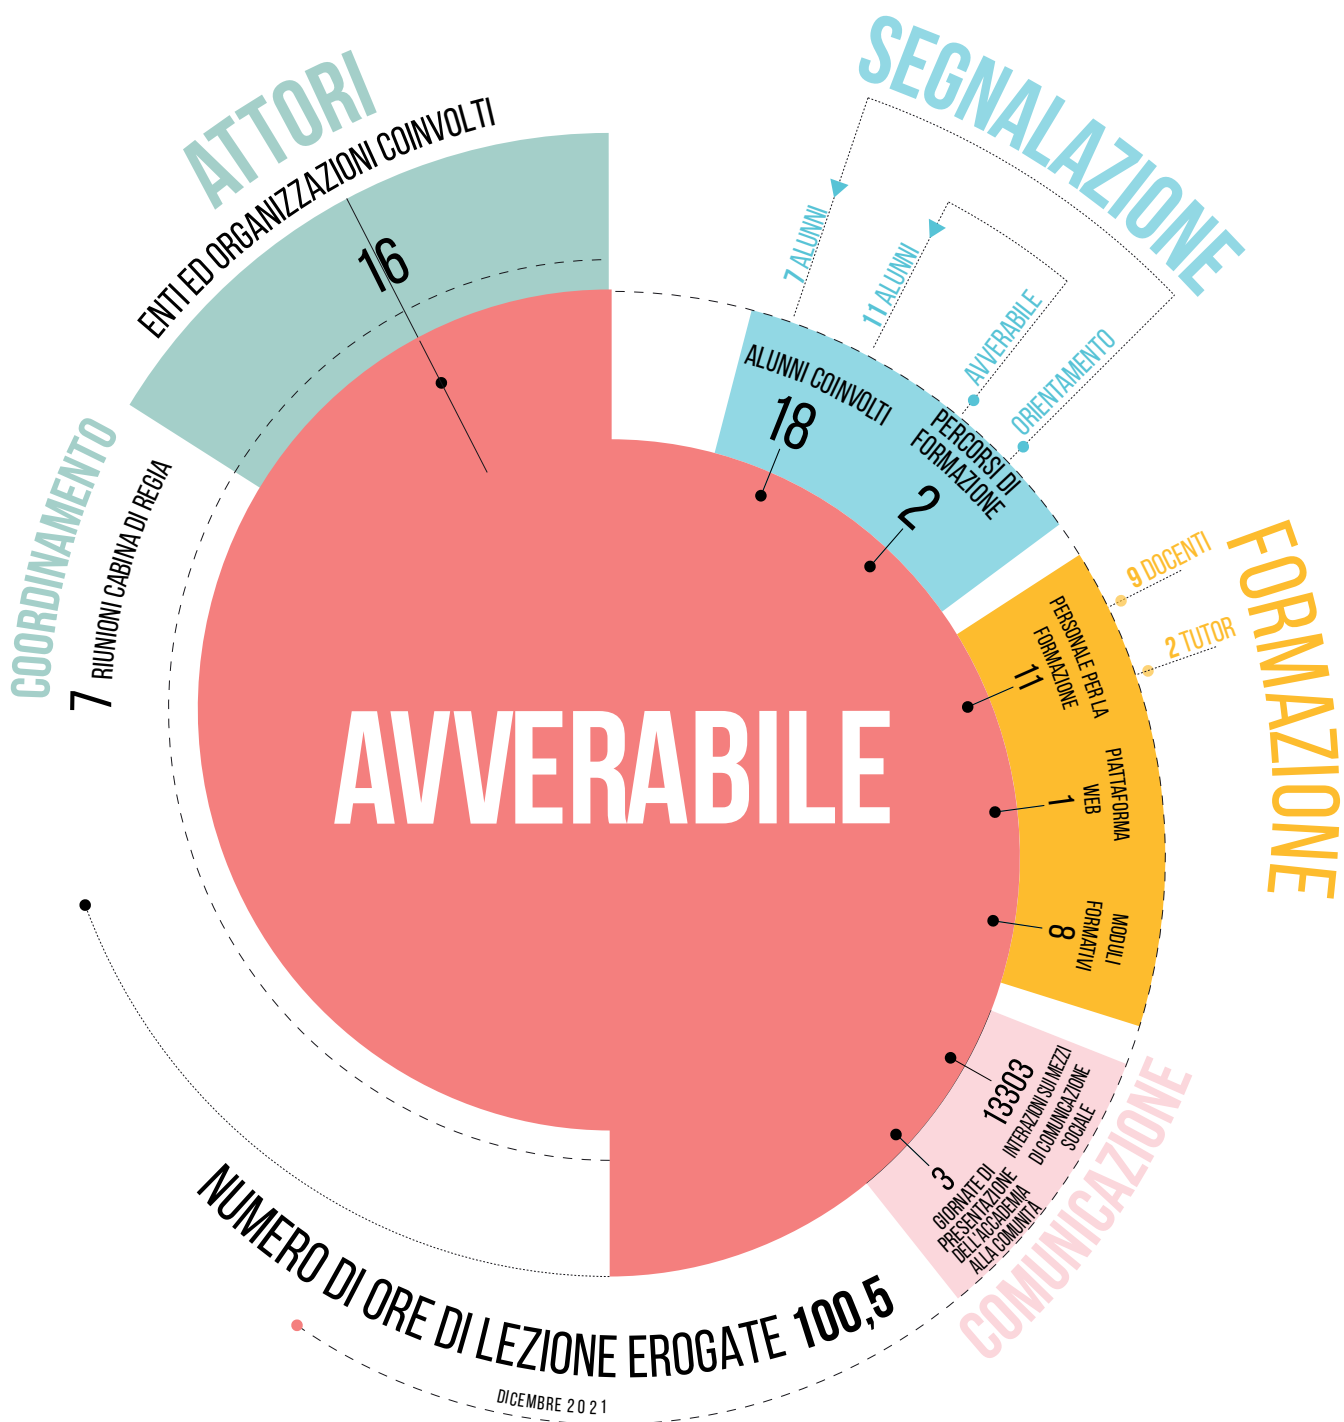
ATTORI
ENTI ED ORGANIZZAZIONI COINVOLTI
16

SEGNALAZIONE
7 ALUNNI
11 ALUNNI
AVVERABILE
ORIENTAMENTO
ALUNNI COINVOLTI
18
PERCORSI DI FORMAZIONE
2

FORMAZIONE
9 DOCENTI
2 TUTOR
PERSONALE PER LA FORMAZIONE
11
PIATTAFORMA WEB
1
MODULI FORMATIVI
8

COMUNICAZIONE
13303
INTERAZIONI SUI MEZZI DI COMUNICAZIONE SOCIALE
3
GIORNATE DI PRESENTAZIONE DELL'ACCADEMIA ALLA COMUNITÀ

COORDINAMENTO
7 RIUNIONI CABINA DI REGIA

AVVERABILE

NUMERO DI ORE DI LEZIONE EROGATE 100,5

DICEMBRE 2021